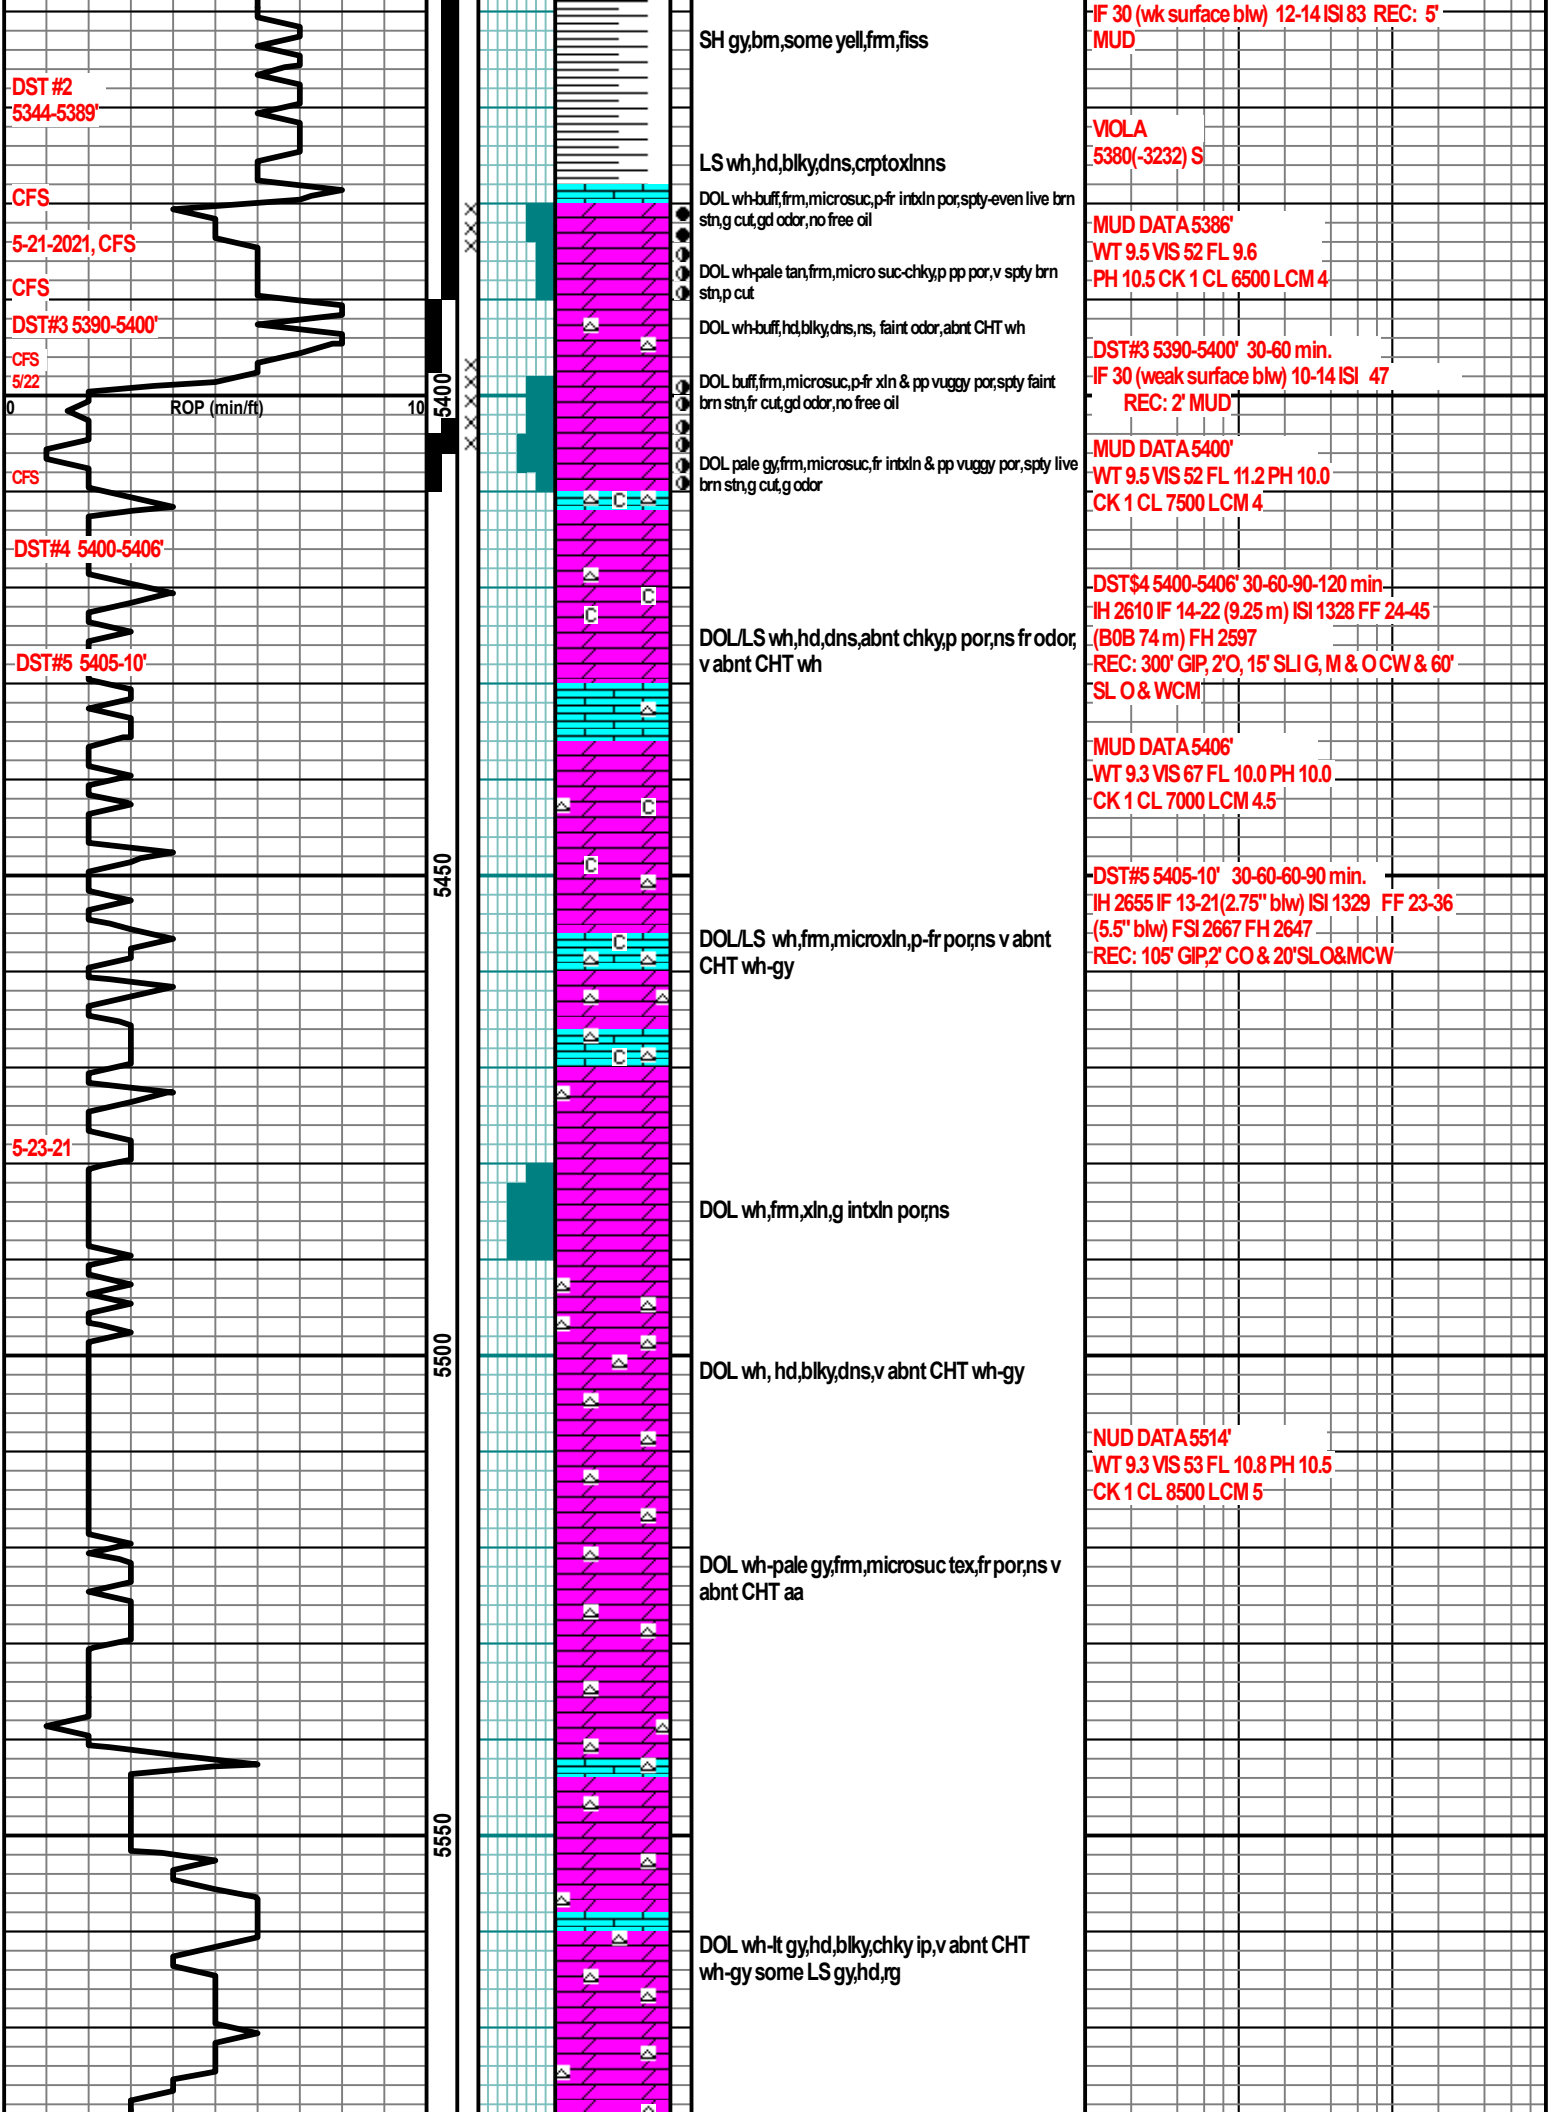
DST #2
5344-5389'

CFS

5-21-2021, CFS

CFS

DST#3 5390-5400'

CFS
5/22

0 ROP (min/ft) 10

CFS

DST#4 5400-5406'

DST#5 5405-10'

5-23-21

5400

5450

5500

5550

SH gy,brn,some yell,frm,fiss

LS wh,hd,blky,dns,crptoxlnns

DOL wh-buff,frm,microsuc,p-fr intxln por,spty-even live brn stn,g cut,gd odor,no free oil

DOL wh-pale tan,frm,micro suc-chky,p pp por,v spty brn stn,p cut

DOL wh-buff,hd,blky,dns,ns, faint odor,abnt CHT wh

DOL buff,frm,microsuc,p-fr xln & pp vuggy por,spty faint brn stn,fr cut,gd odor,no free oil

DOL pale gy,frm,microsuc,fr intxln & pp vuggy por,spty live brn stn,g cut,g odor

DOL/LS wh,hd,dns,abnt chky,p por,ns fr odor, v abnt CHT wh

DOL/LS wh,frm,microxln,p-fr por,ns v abnt CHT wh-gy

DOL wh,frm,xln,g intxln por,ns

DOL wh, hd,blky,dns,v abnt CHT wh-gy

DOL wh-pale gy,frm,microsuc tex,fr por,ns v abnt CHT aa

DOL wh-lt gy,hd,blky,chky ip,v abnt CHT wh-gy some LS gy,hd,rg

IF 30 (wk surface blw) 12-14 ISI 83 REC: 5' MUD

VIOLA
5380(-3232) S

MUD DATA 5386'
WT 9.5 VIS 52 FL 9.6
PH 10.5 CK 1 CL 6500 LCM 4

DST#3 5390-5400' 30-60 min.
IF 30 (weak surface blw) 10-14 ISI 47
REC: 2' MUD

MUD DATA 5400'
WT 9.5 VIS 52 FL 11.2 PH 10.0
CK 1 CL 7500 LCM 4

DST$4 5400-5406' 30-60-90-120 min
IH 2610 IF 14-22 (9.25 m) ISI 1328 FF 24-45
(B0B 74 m) FH 2597
REC: 300' GIP, 2'O, 15' SLI G, M & O CW & 60' SL O & WCM

MUD DATA 5406'
WT 9.3 VIS 67 FL 10.0 PH 10.0
CK 1 CL 7000 LCM 4.5

DST#5 5405-10' 30-60-60-90 min.
IH 2655 IF 13-21(2.75" blw) ISI 1329 FF 23-36
(5.5" blw) FSI 2667 FH 2647
REC: 105' GIP,2' CO & 20'SLO&MCW

NUD DATA 5514'
WT 9.3 VIS 53 FL 10.8 PH 10.5
CK 1 CL 8500 LCM 5